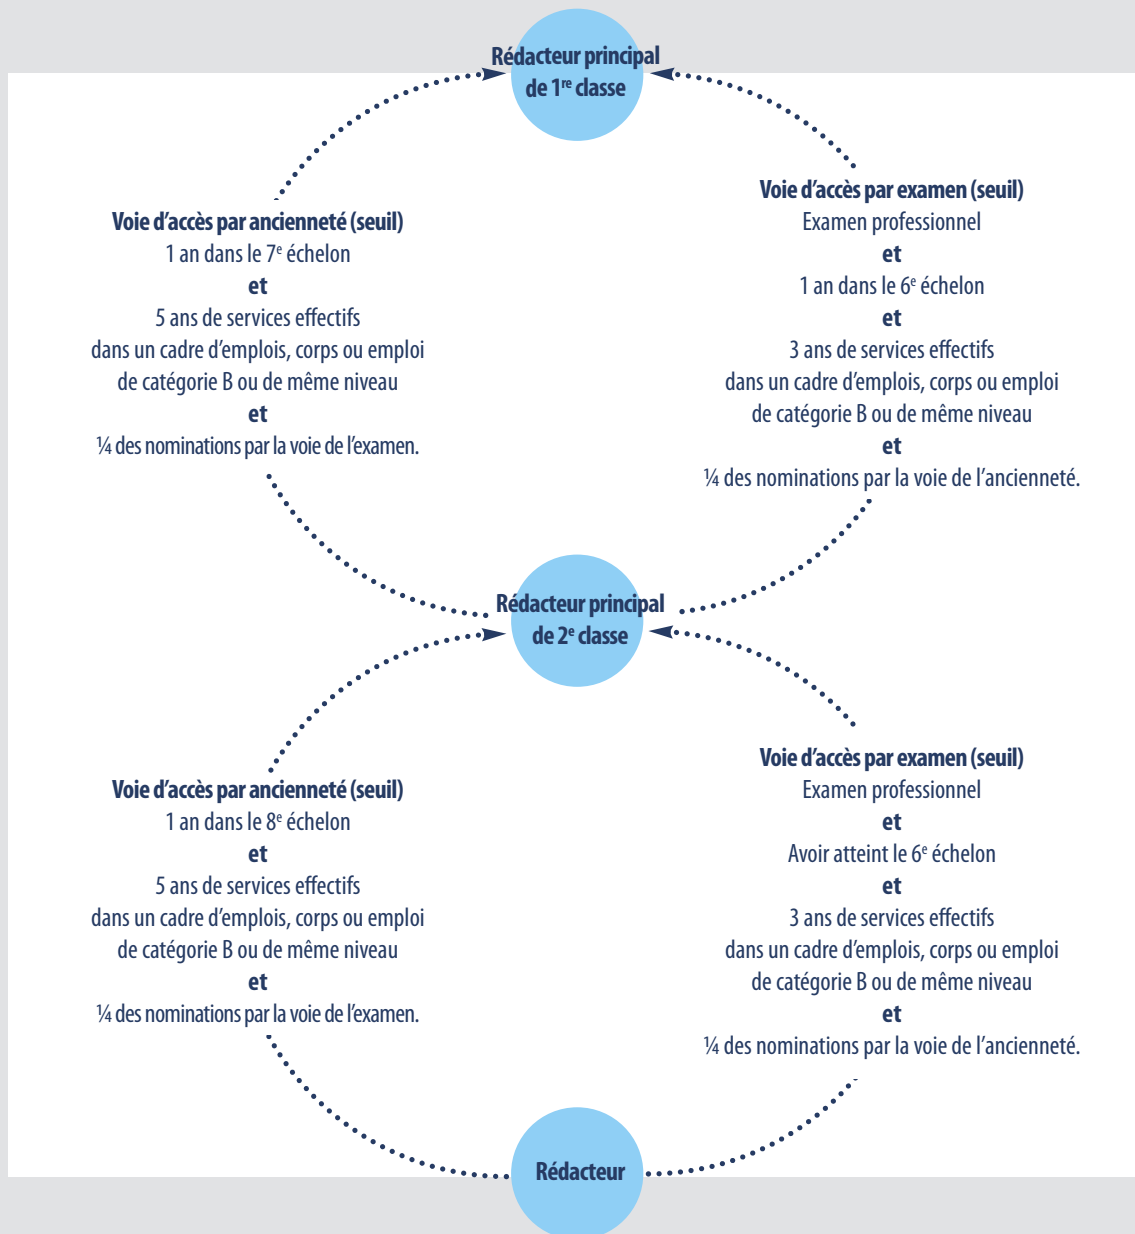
Rédacteur principal de 1$^{re}$ classe

Voie d'accès par ancienneté (seuil)
1 an dans le 7$^{e}$ échelon
et
5 ans de services effectifs dans un cadre d'emplois, corps ou emploi de catégorie B ou de même niveau
et
¼ des nominations par la voie de l'examen.

Voie d'accès par examen (seuil)
Examen professionnel
et
1 an dans le 6$^{e}$ échelon
et
3 ans de services effectifs dans un cadre d'emplois, corps ou emploi de catégorie B ou de même niveau
et
¼ des nominations par la voie de l'ancienneté.

Rédacteur principal de 2$^{e}$ classe

Voie d'accès par ancienneté (seuil)
1 an dans le 8$^{e}$ échelon
et
5 ans de services effectifs dans un cadre d'emplois, corps ou emploi de catégorie B ou de même niveau
et
¼ des nominations par la voie de l'examen.

Voie d'accès par examen (seuil)
Examen professionnel
et
Avoir atteint le 6$^{e}$ échelon
et
3 ans de services effectifs dans un cadre d'emplois, corps ou emploi de catégorie B ou de même niveau
et
¼ des nominations par la voie de l'ancienneté.

Rédacteur